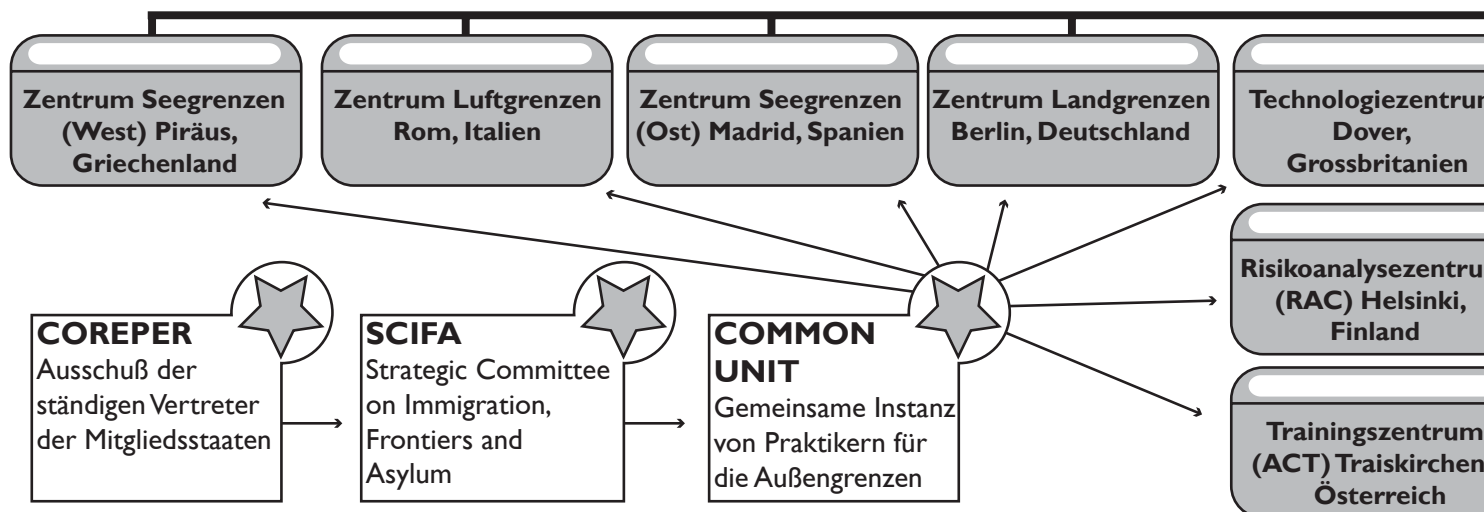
Zentrum Seegrenzen (West) Piräus, Griechenland

Zentrum Luftgrenzen Rom, Italien

Zentrum Seegrenzen (Ost) Madrid, Spanien

Zentrum Landgrenzen Berlin, Deutschland

Technologiezentrum Dover, Grossbritanien

Risikoanalysezentru (RAC) Helsinki, Finland

Trainingszentrum (ACT) Traiskirchen Österreich

COREPER
Ausschuß der ständigen Vertreter der Mitgliedsstaaten

SCIFA
Strategic Committee on Immigration, Frontiers and Asylum

COMMON UNIT
Gemeinsame Instanz von Praktikern für die Außengrenzen